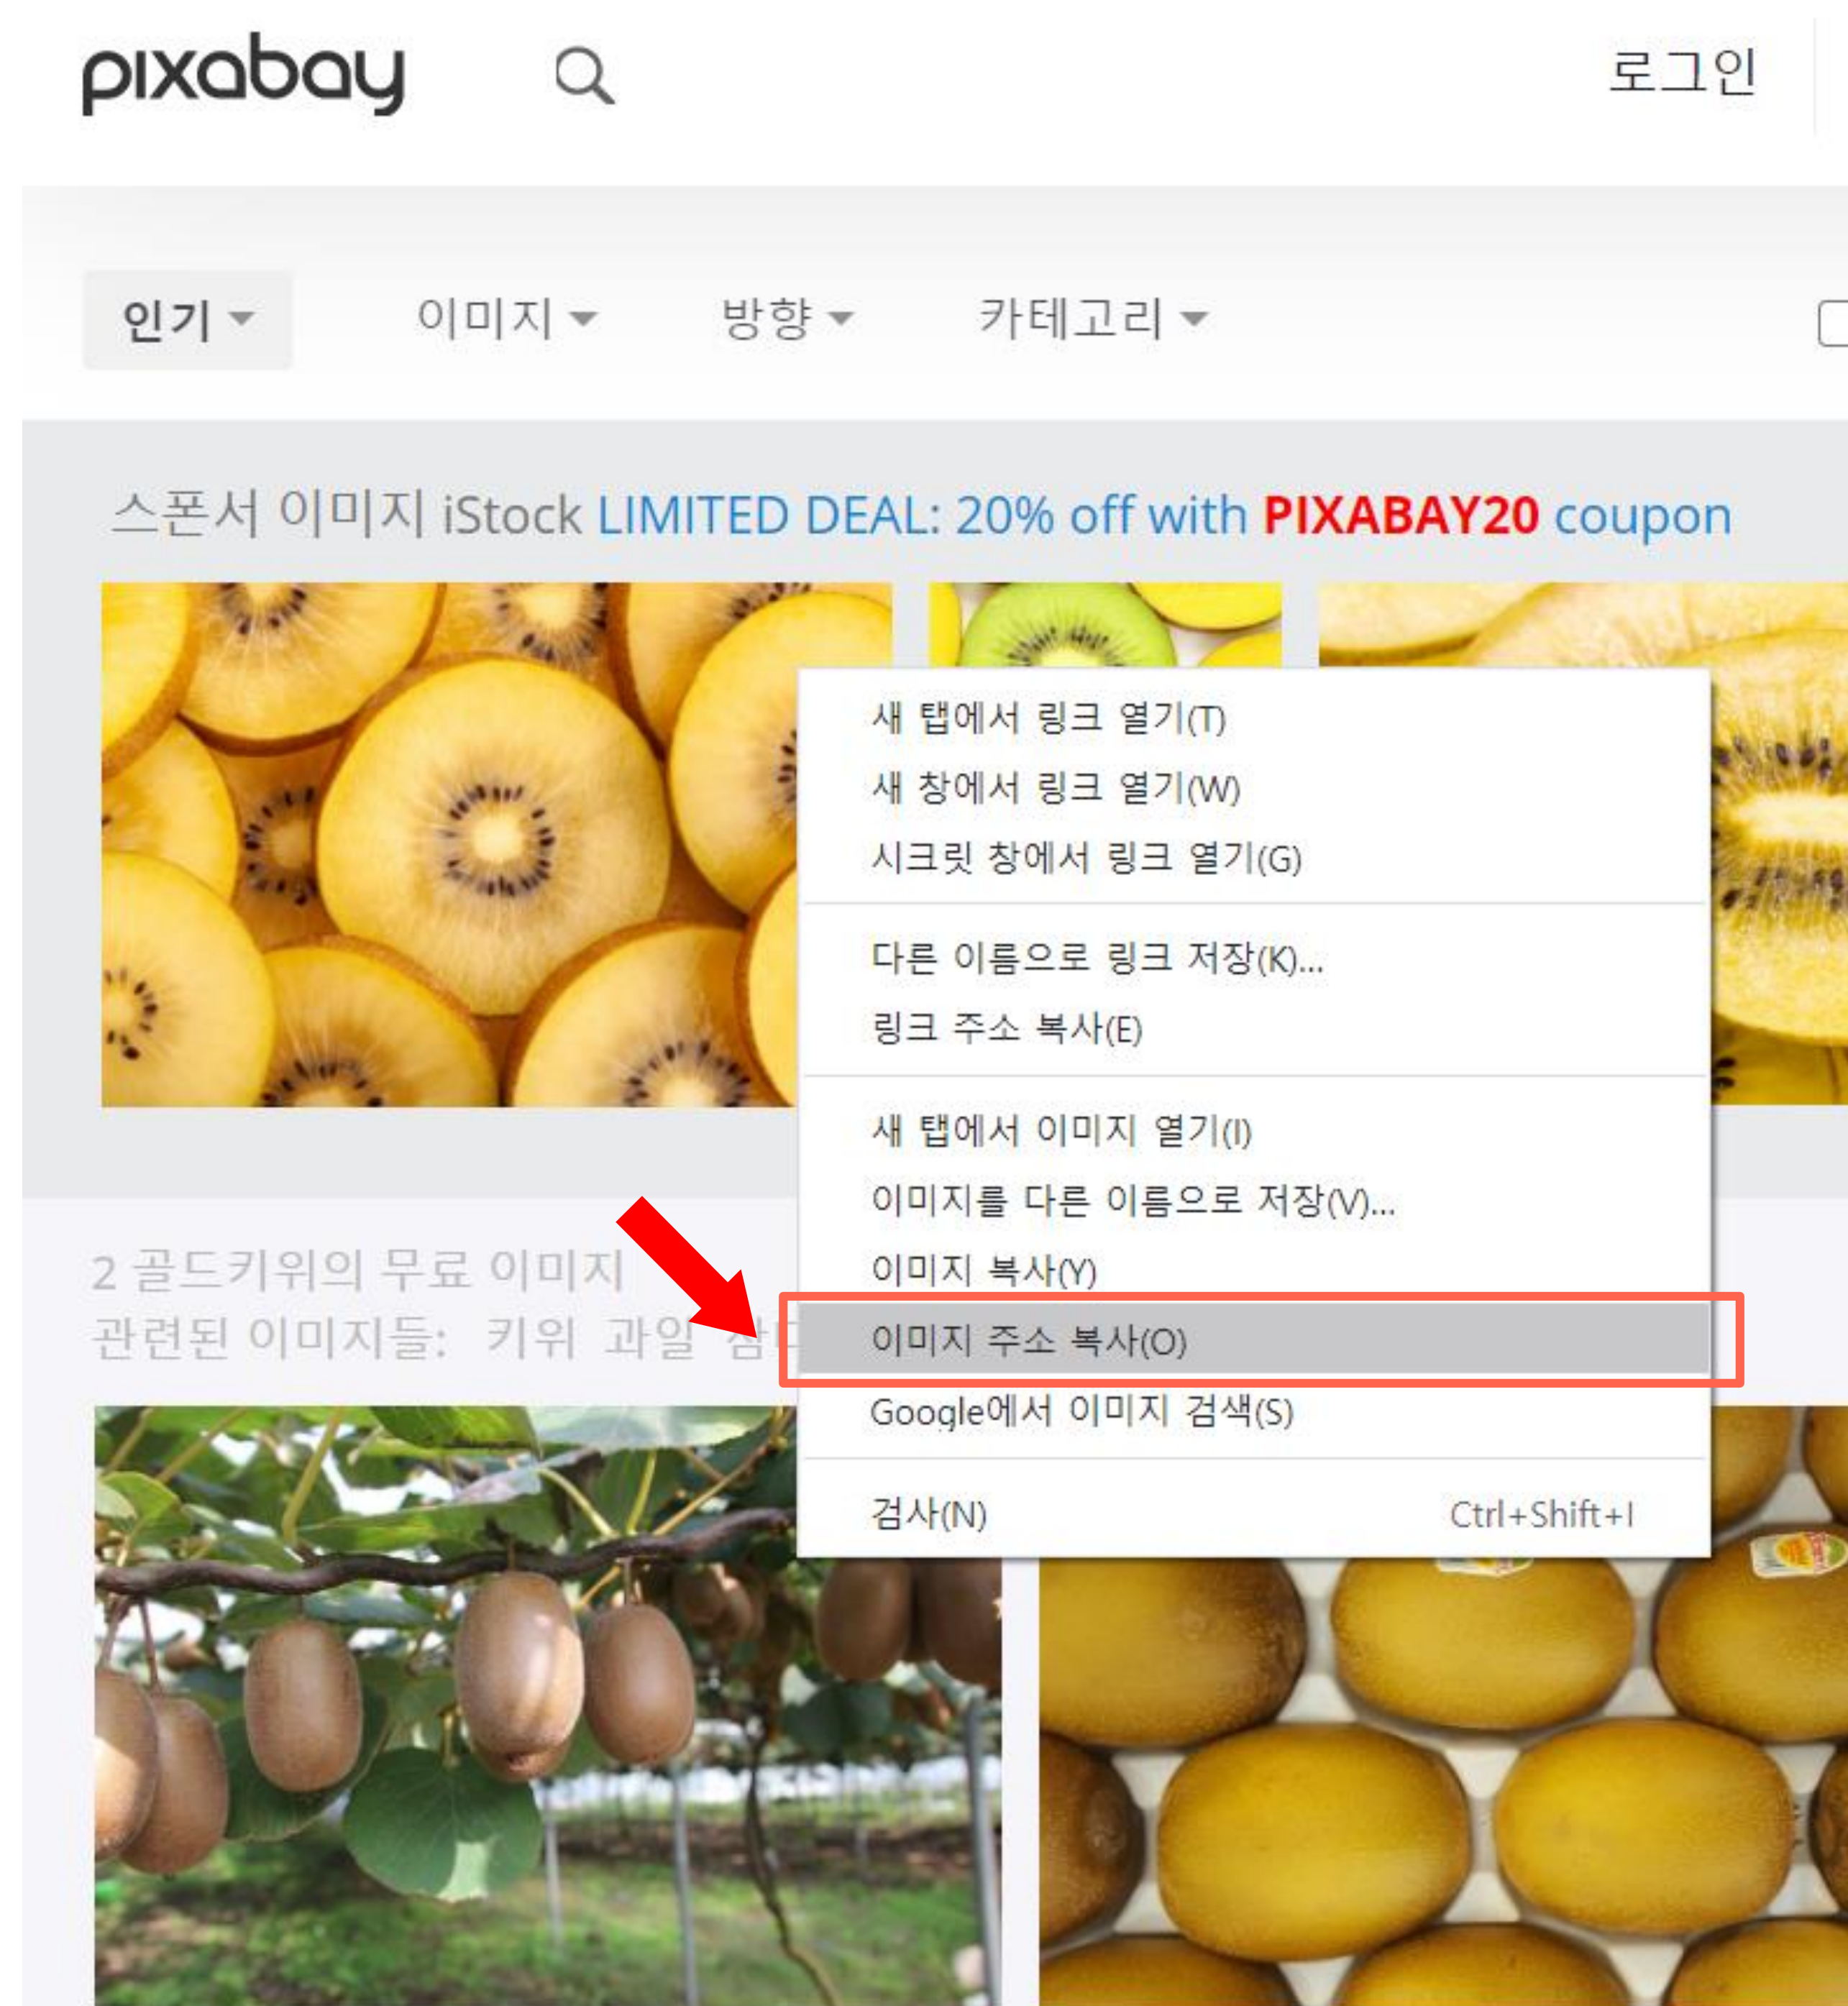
pixabay

로그인

인기 이미지 방향 카테고리

스폰서 이미지 iStock LIMITED DEAL: 20% off with PIXABAY20 coupon

새 탭에서 링크 열기(T)
새 창에서 링크 열기(W)
시크릿 창에서 링크 열기(G)

다른 이름으로 링크 저장(K)...
링크 주소 복사(E)

새 탭에서 이미지 열기(I)
이미지를 다른 이름으로 저장(V)...
이미지 복사(Y)
이미지 주소 복사(O)
Google에서 이미지 검색(S)

검사(N) Ctrl+Shift+I

2 골드키위의 무료 이미지
관련된 이미지들: 키위 과일 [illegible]